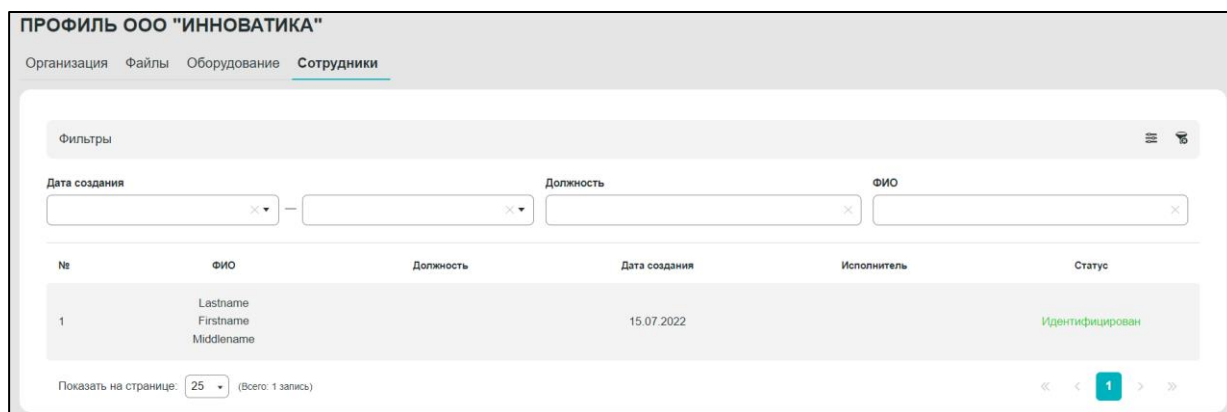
ПРОФИЛЬ ООО "ИННОВАТИКА"

Организация Файлы Оборудование Сотрудники

Фильтры

Дата создания

Должность

ФИО

| № | ФИО | Должность | Дата создания | Исполнитель | Статус |
|---|---|---|---|---|---|
| 1 | Lastname Firstname Middlename | | 15.07.2022 | | Идентифицирован |

Показать на странице: 25 (Всего: 1 запись)

« ‹ 1 › »